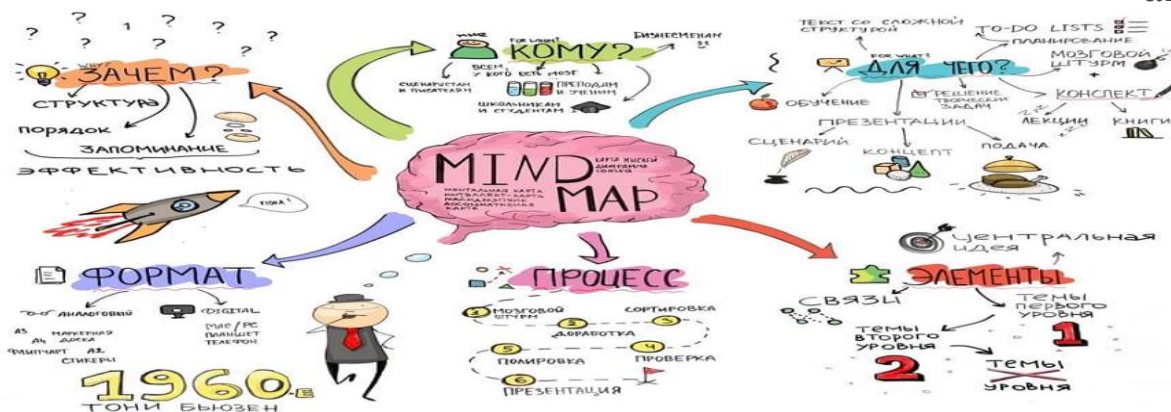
? ? 1 ? ? ? ? ?

WHY? ЗАЧЕМ?
СТРУКТУРА
ПОРЯДОК
ЗАПОМИНАНИЕ
ЭФФЕКТИВНОСТЬ

FOR WHOM? КОМУ?
ВСЕМ, У КОГО ЕСТЬ МОЗГ
СЦЕНАРИСТАМ И ПИСАТЕЛЯМ
ПРЕПОДАМ И УЧЕНИКАМ
ШКОЛЬНИКАМ И СТУДЕНТАМ
БИЗНЕСМЕНАМ

ТЕКСТ СО СЛОЖНОЙ СТРУКТУРОЙ
TO-DO LISTS
ПЛАНИРОВАНИЕ
МОЗГОВОЙ ШТУРМ
FOR WHAT? ДЛЯ ЧЕГО?
ОБУЧЕНИЕ
РЕШЕНИЕ ТВОРЧЕСКИХ ЗАДАЧ
КОНСПЕКТ
ЛЕКЦИИ
КНИГИ
ПРЕЗЕНТАЦИИ
СЦЕНАРИЙ
КОНЦЕПТ
ПОДАЧА

MIND MAP
КАРТА МЫСЛЕЙ
ДИАГРАММА СВЯЗЕЙ
МЕНТАЛЬНАЯ КАРТА
ИНТЕЛЛЕКТ-КАРТА
МАЙНДМЭППИНГ
АССОЦИАТИВНАЯ КАРТА

ПОЕХАЛИ!

ФОРМАТ
АНАЛОГОВЫЙ
DIGITAL
А3 А4
МАРКЕРНАЯ ДОСКА
ФЛИПЧАРТ А2
СТИКЕРЫ
MAC / PC
ПЛАНШЕТ
ТЕЛЕФОН
1960-Е
ТОНИ БЬЮЗЕН

ПРОЦЕСС
1 МОЗГОВОЙ ШТУРМ
2 СОРТИРОВКА
3 ДОРАБОТКА
4 ПРОВЕРКА
5 ПОЛИРОВКА
6 ПРЕЗЕНТАЦИЯ

ЦЕНТРАЛЬНАЯ ИДЕЯ
ЭЛЕМЕНТЫ
СВЯЗИ
ТЕМЫ ПЕРВОГО УРОВНЯ
1
ТЕМЫ ВТОРОГО УРОВНЯ
2
ТЕМЫ X УРОВНЯ